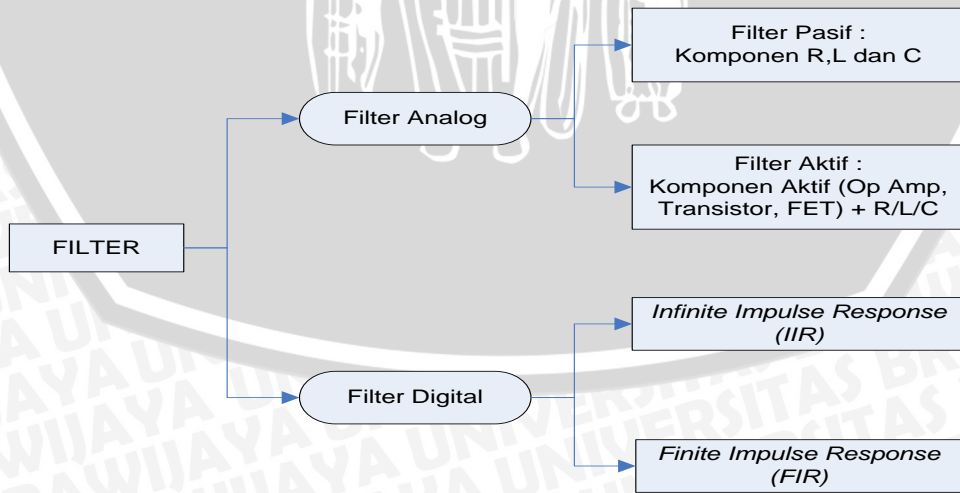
Filter Pasif :
Komponen R,L dan C

Filter Analog

Filter Aktif :
Komponen Aktif (Op Amp, Transistor, FET) + R/L/C

FILTER

Infinite Impulse Response (IIR)

Filter Digital

Finite Impulse Response (FIR)